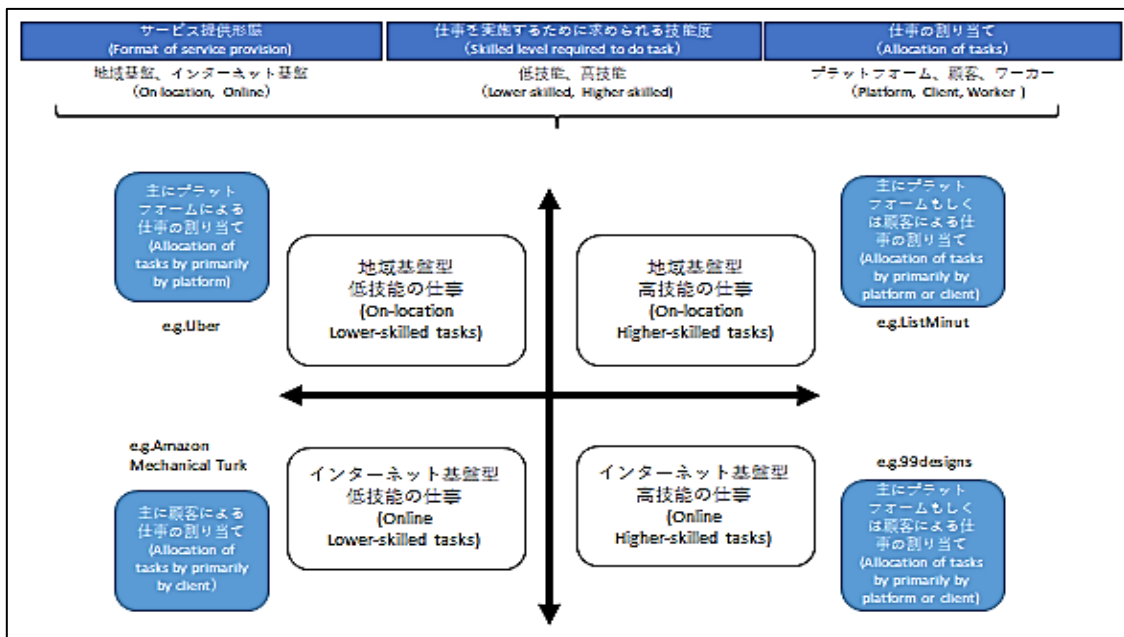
サービス提供形態
(Format of service provision)

仕事を実施するために求められる技能度
(Skilled level required to do task)

仕事の割り当て
(Allocation of tasks)

地域基盤、インターネット基盤
(On location, Online)

低技能、高技能
(Lower skilled, Higher skilled)

プラットフォーム、顧客、ワーカー
(Platform, Client, Worker)

主にプラットフォームによる仕事の割り当て
(Allocation of tasks by primarily by platform)

e.g.Uber

地域基盤型
低技能の仕事
(On-location
Lower-skilled tasks)

地域基盤型
高技能の仕事
(On-location
Higher-skilled tasks)

主にプラットフォームもしくは顧客による仕事の割り当て
(Allocation of tasks by primarily by platform or client)

e.g.ListMinut

e.g.Amazon Mechanical Turk

インターネット基盤型
低技能の仕事
(Online
Lower-skilled tasks)

インターネット基盤型
高技能の仕事
(Online
Higher-skilled tasks)

e.g.99designs

主に顧客による仕事の割り当て
(Allocation of tasks by primarily by client)

主にプラットフォームもしくは顧客による仕事の割り当て
(Allocation of tasks by primarily by platform or client)